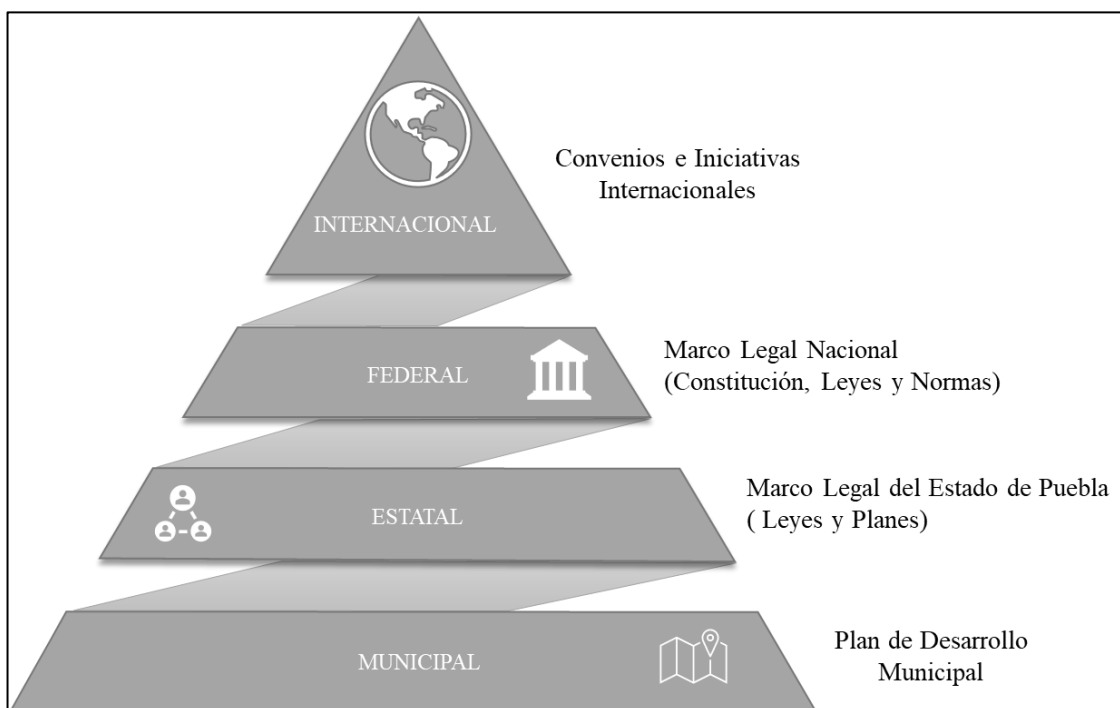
INTERNACIONAL

Convenios e Iniciativas Internacionales

FEDERAL

Marco Legal Nacional (Constitución, Leyes y Normas)

ESTATAL

Marco Legal del Estado de Puebla ( Leyes y Planes)

MUNICIPAL

Plan de Desarrollo Municipal